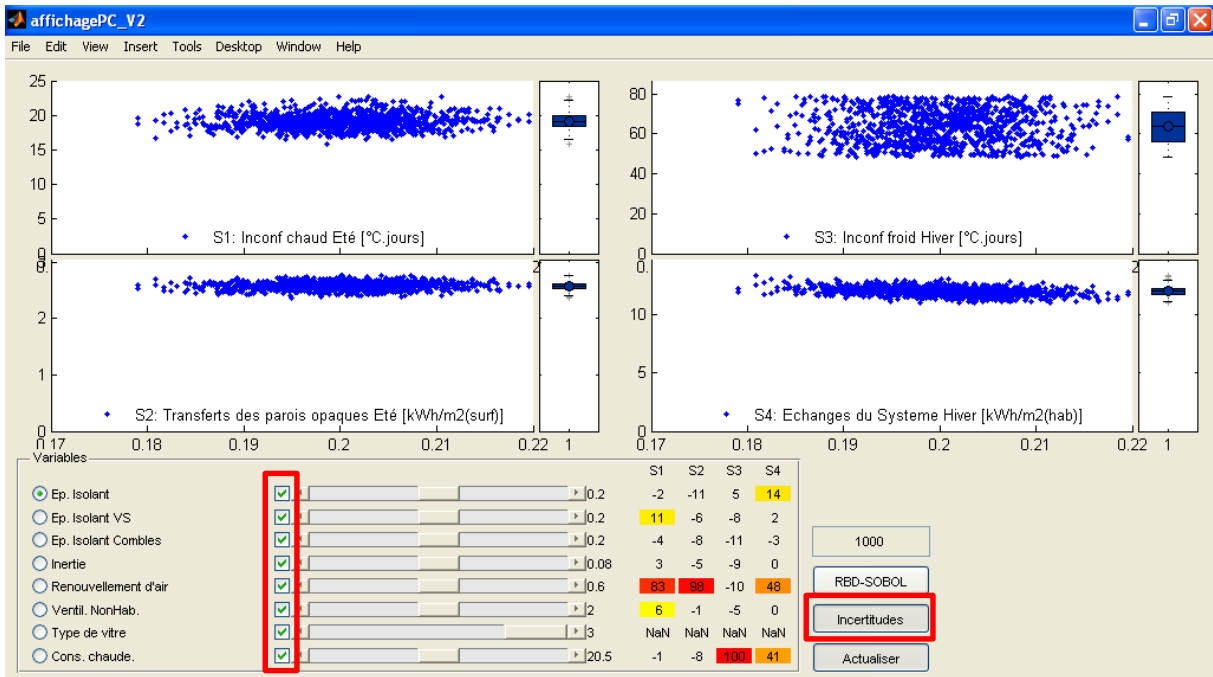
affichagePC_V2

File Edit View Insert Tools Desktop Window Help

25
20
15
10
5
0
S1: Inconf chaud Eté [°C.jours]

80
60
40
20
0
S3: Inconf froid Hiver [°C.jours]

2
1
0
S2: Transferts des parois opaques Eté [kWh/m2(surf)]
0.17 0.18 0.19 0.2 0.21 0.22 1

10
5
0
S4: Echanges du Systeme Hiver [kWh/m2(hab)]
0.17 0.18 0.19 0.2 0.21 0.22 1

Variables

| | | S1 | S2 | S3 | S4 |
|---|---|---|---|---|---|
| Ep. Isolant | 0.2 | -2 | -11 | 5 | 14 |
| Ep. Isolant VS | 0.2 | 11 | -6 | -8 | 2 |
| Ep. Isolant Combles | 0.2 | -4 | -8 | -11 | -3 |
| Inertie | 0.08 | 3 | -5 | -9 | 0 |
| Renouvellement d'air | 0.6 | 83 | 98 | -10 | 48 |
| Ventil. NonHab. | 2 | 6 | -1 | -5 | 0 |
| Type de vitre | 3 | NaN | NaN | NaN | NaN |
| Cons. chaude. | 20.5 | -1 | -8 | 100 | 41 |

1000
RBD-SOBOL
Incertitudes
Actualiser